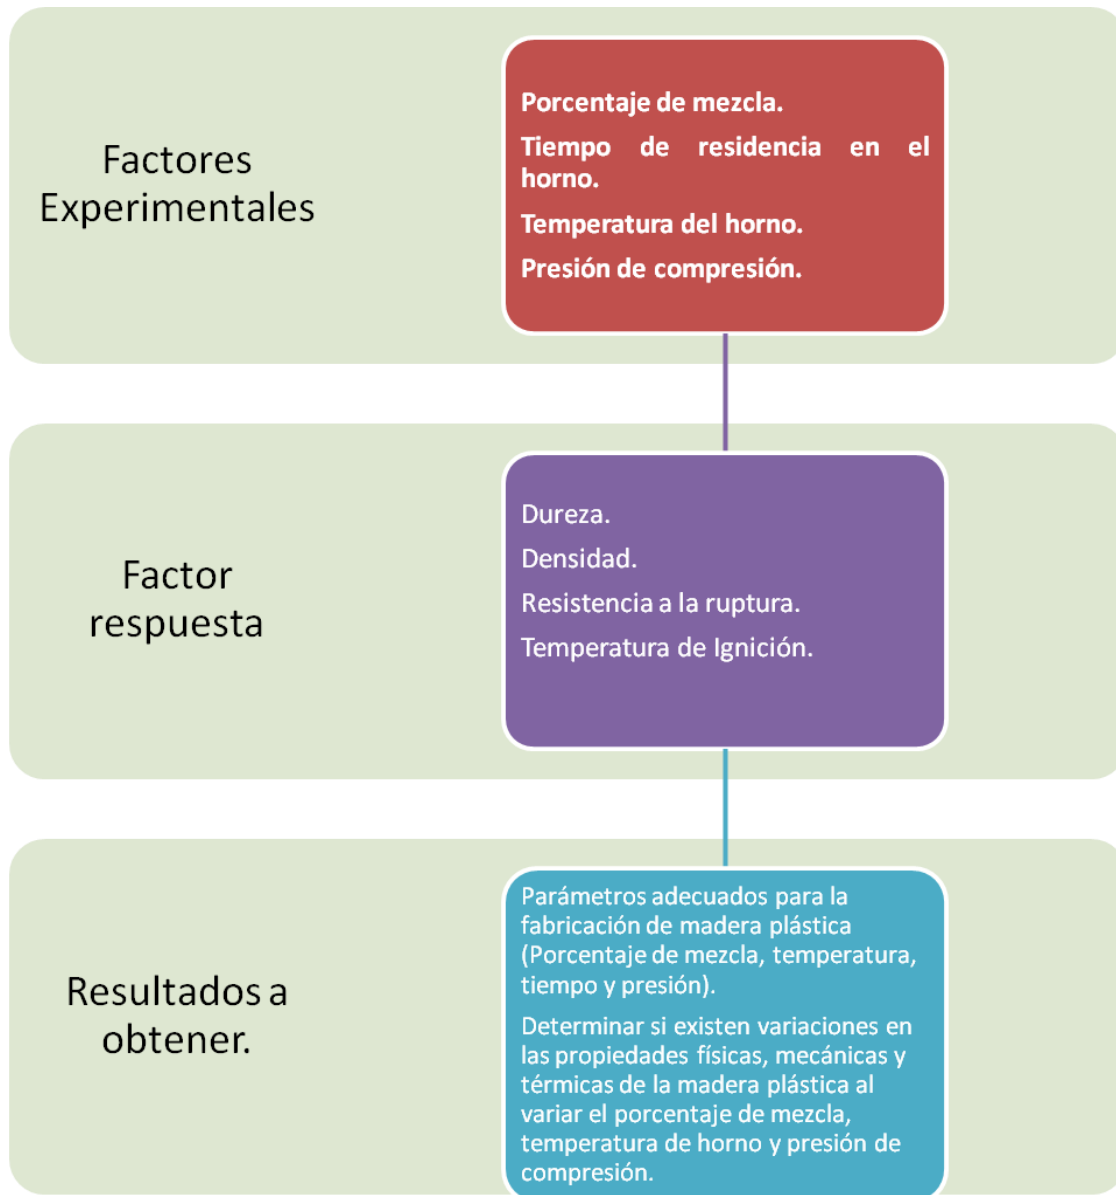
Factores Experimentales

Porcentaje de mezcla.

Tiempo de residencia en el horno.

Temperatura del horno.

Presión de compresión.

Factor respuesta

Dureza.

Densidad.

Resistencia a la ruptura.

Temperatura de Ignición.

Resultados a obtener.

Parámetros adecuados para la fabricación de madera plástica (Porcentaje de mezcla, temperatura, tiempo y presión).

Determinar si existen variaciones en las propiedades físicas, mecánicas y térmicas de la madera plástica al variar el porcentaje de mezcla, temperatura de horno y presión de compresión.